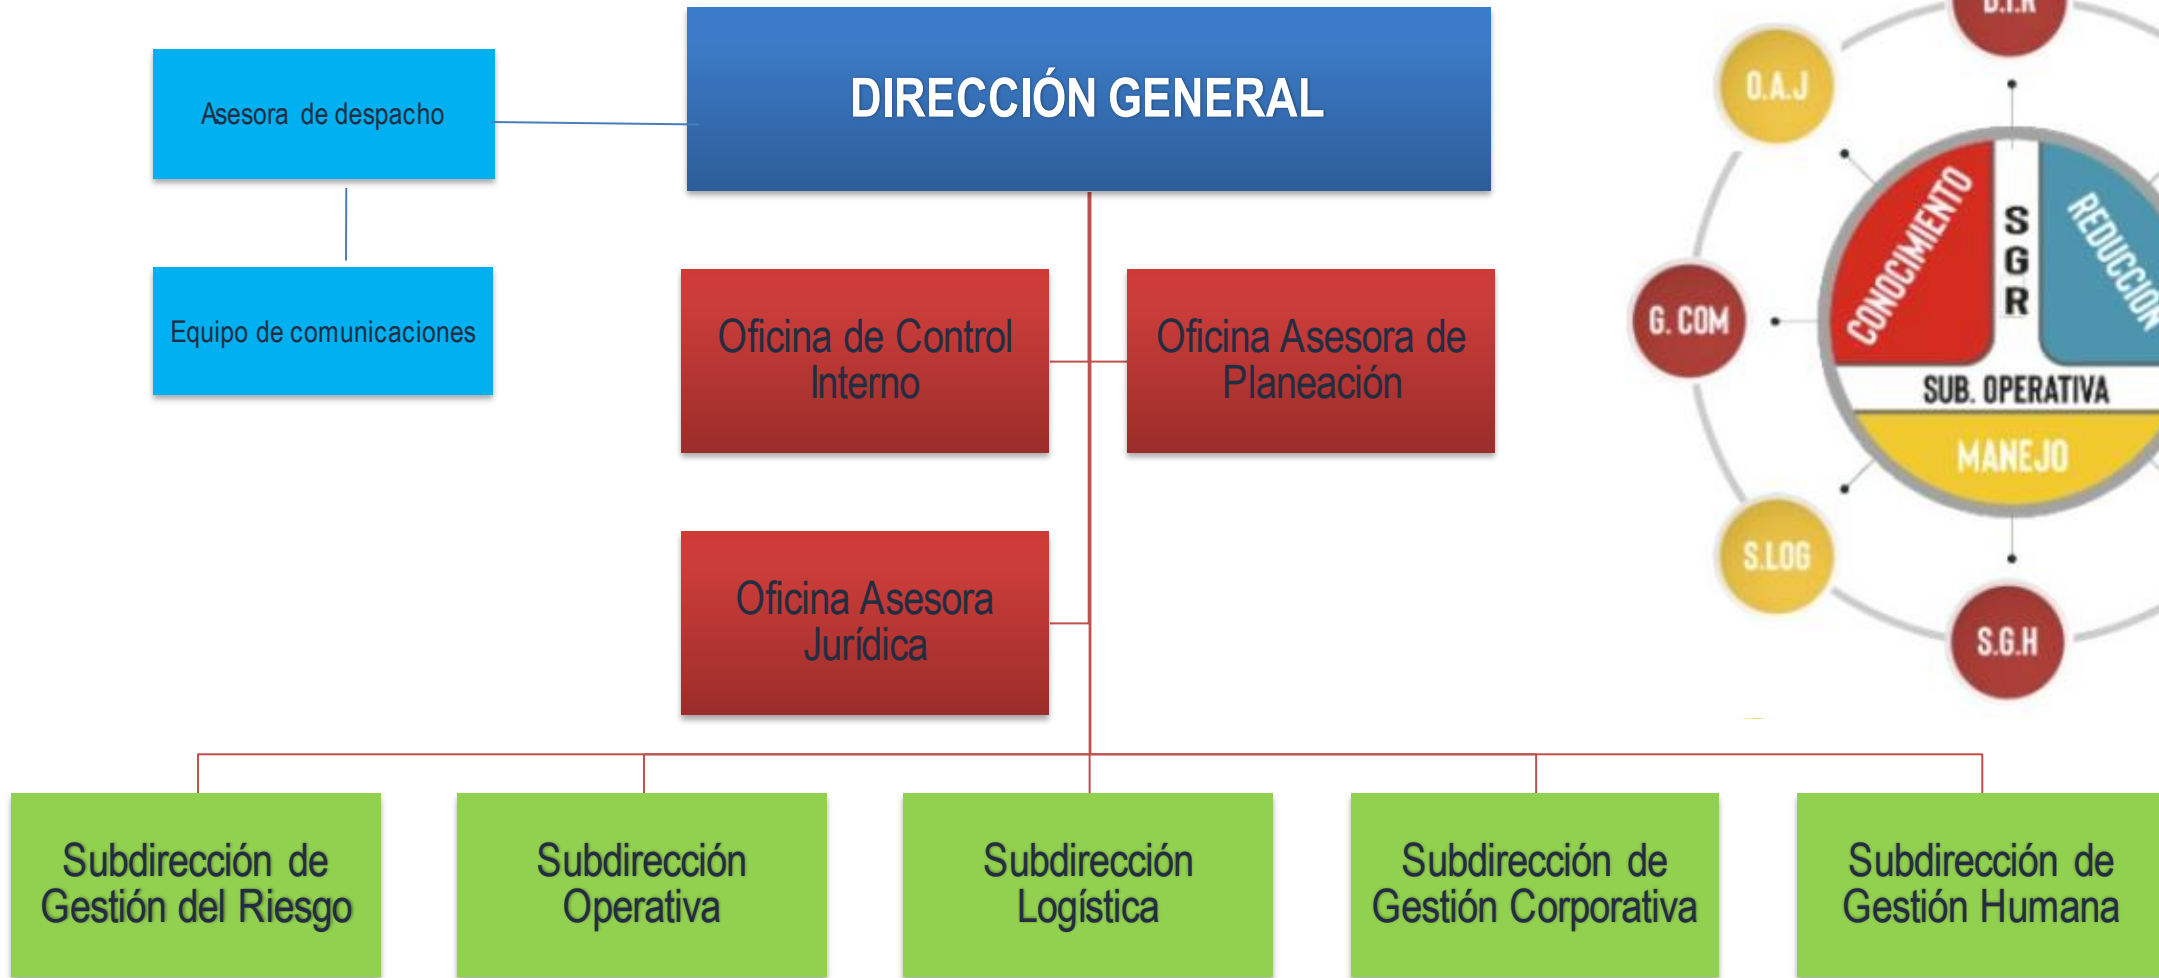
Asesora de despacho

DIRECCIÓN GENERAL

Equipo de comunicaciones

Oficina de Control Interno

Oficina Asesora de Planeación

Oficina Asesora Jurídica

D.I.R

O.A.J

G. COM

CONOCIMIENTO

S G R

REDUCCIÓN

SUB. OPERATIVA

MANEJO

S.LOG

S.G.H

Subdirección de Gestión del Riesgo

Subdirección Operativa

Subdirección Logística

Subdirección de Gestión Corporativa

Subdirección de Gestión Humana